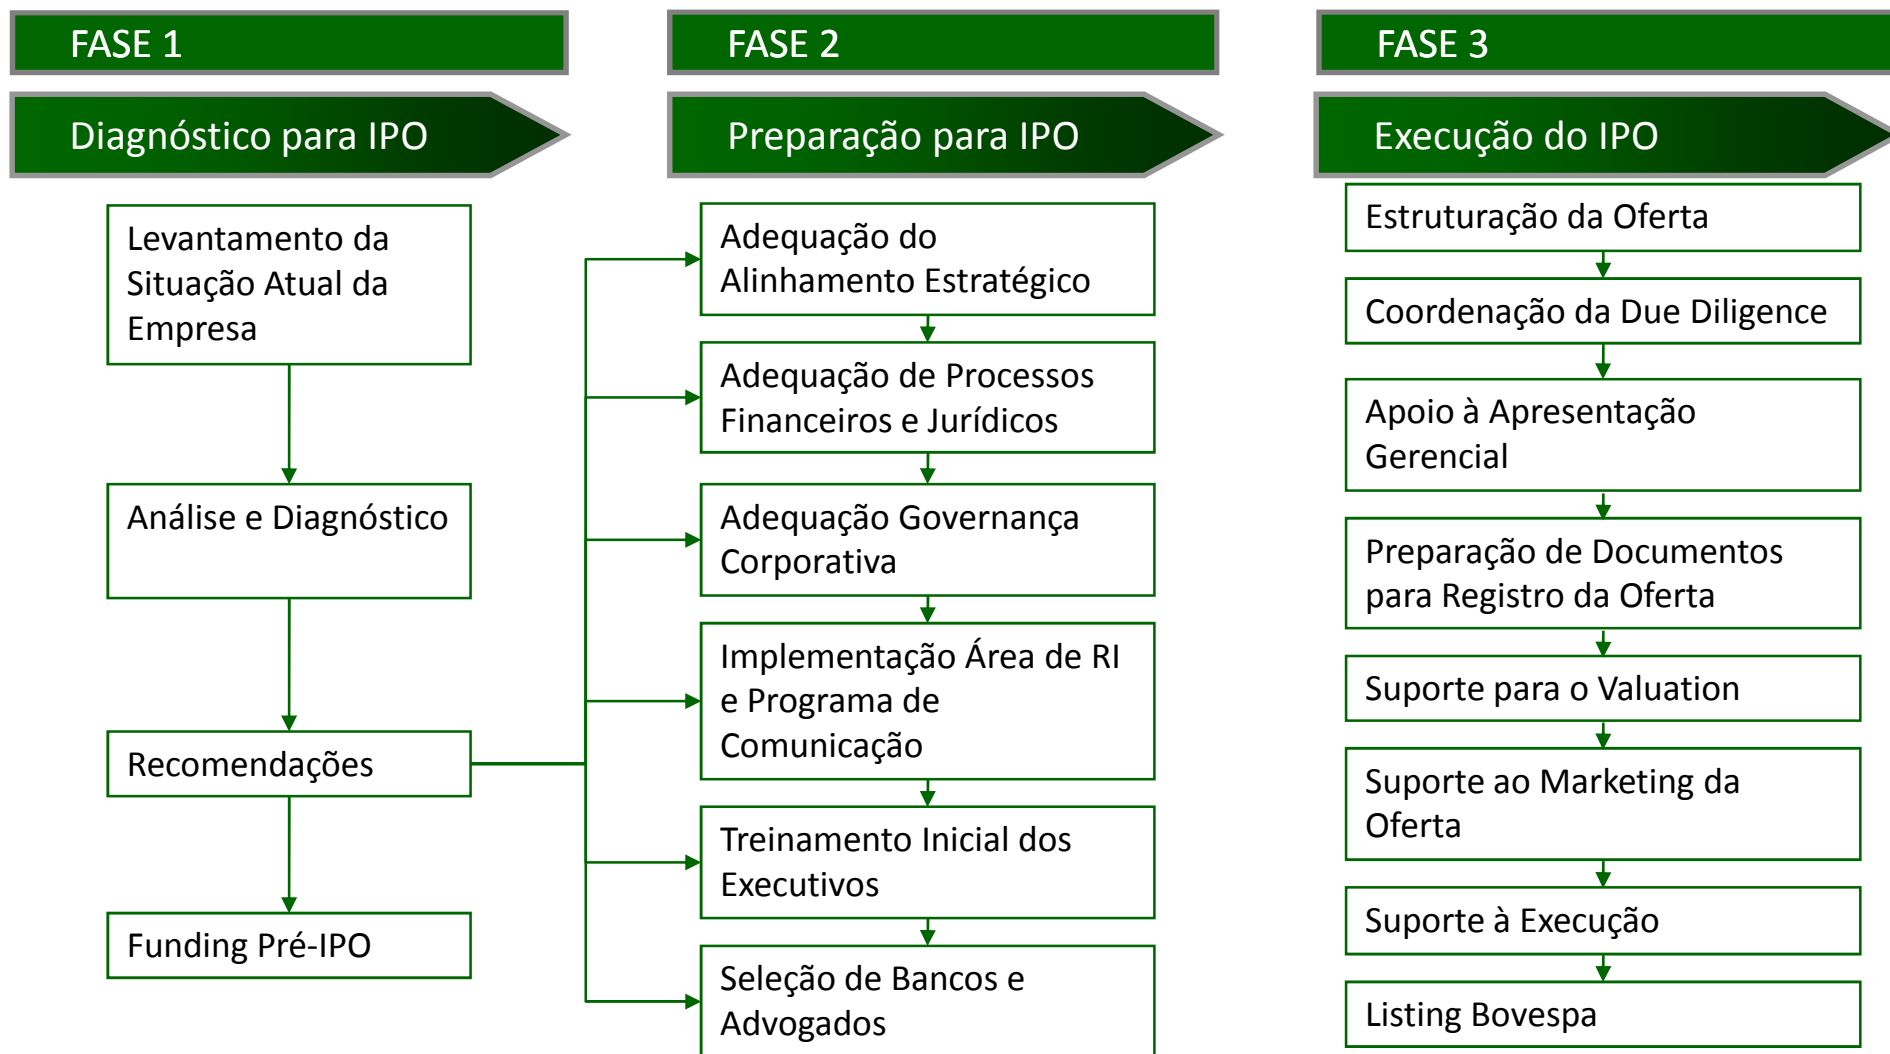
FASE 1

Diagnóstico para IPO

Levantamento da Situação Atual da Empresa

Análise e Diagnóstico

Recomendações

Funding Pré-IPO

FASE 2

Preparação para IPO

Adequação do Alinhamento Estratégico

Adequação de Processos Financeiros e Jurídicos

Adequação Governança Corporativa

Implementação Área de RI e Programa de Comunicação

Treinamento Inicial dos Executivos

Seleção de Bancos e Advogados

FASE 3

Execução do IPO

Estruturação da Oferta

Coordenação da Due Diligence

Apoio à Apresentação Gerencial

Preparação de Documentos para Registro da Oferta

Suporte para o Valuation

Suporte ao Marketing da Oferta

Suporte à Execução

Listing Bovespa